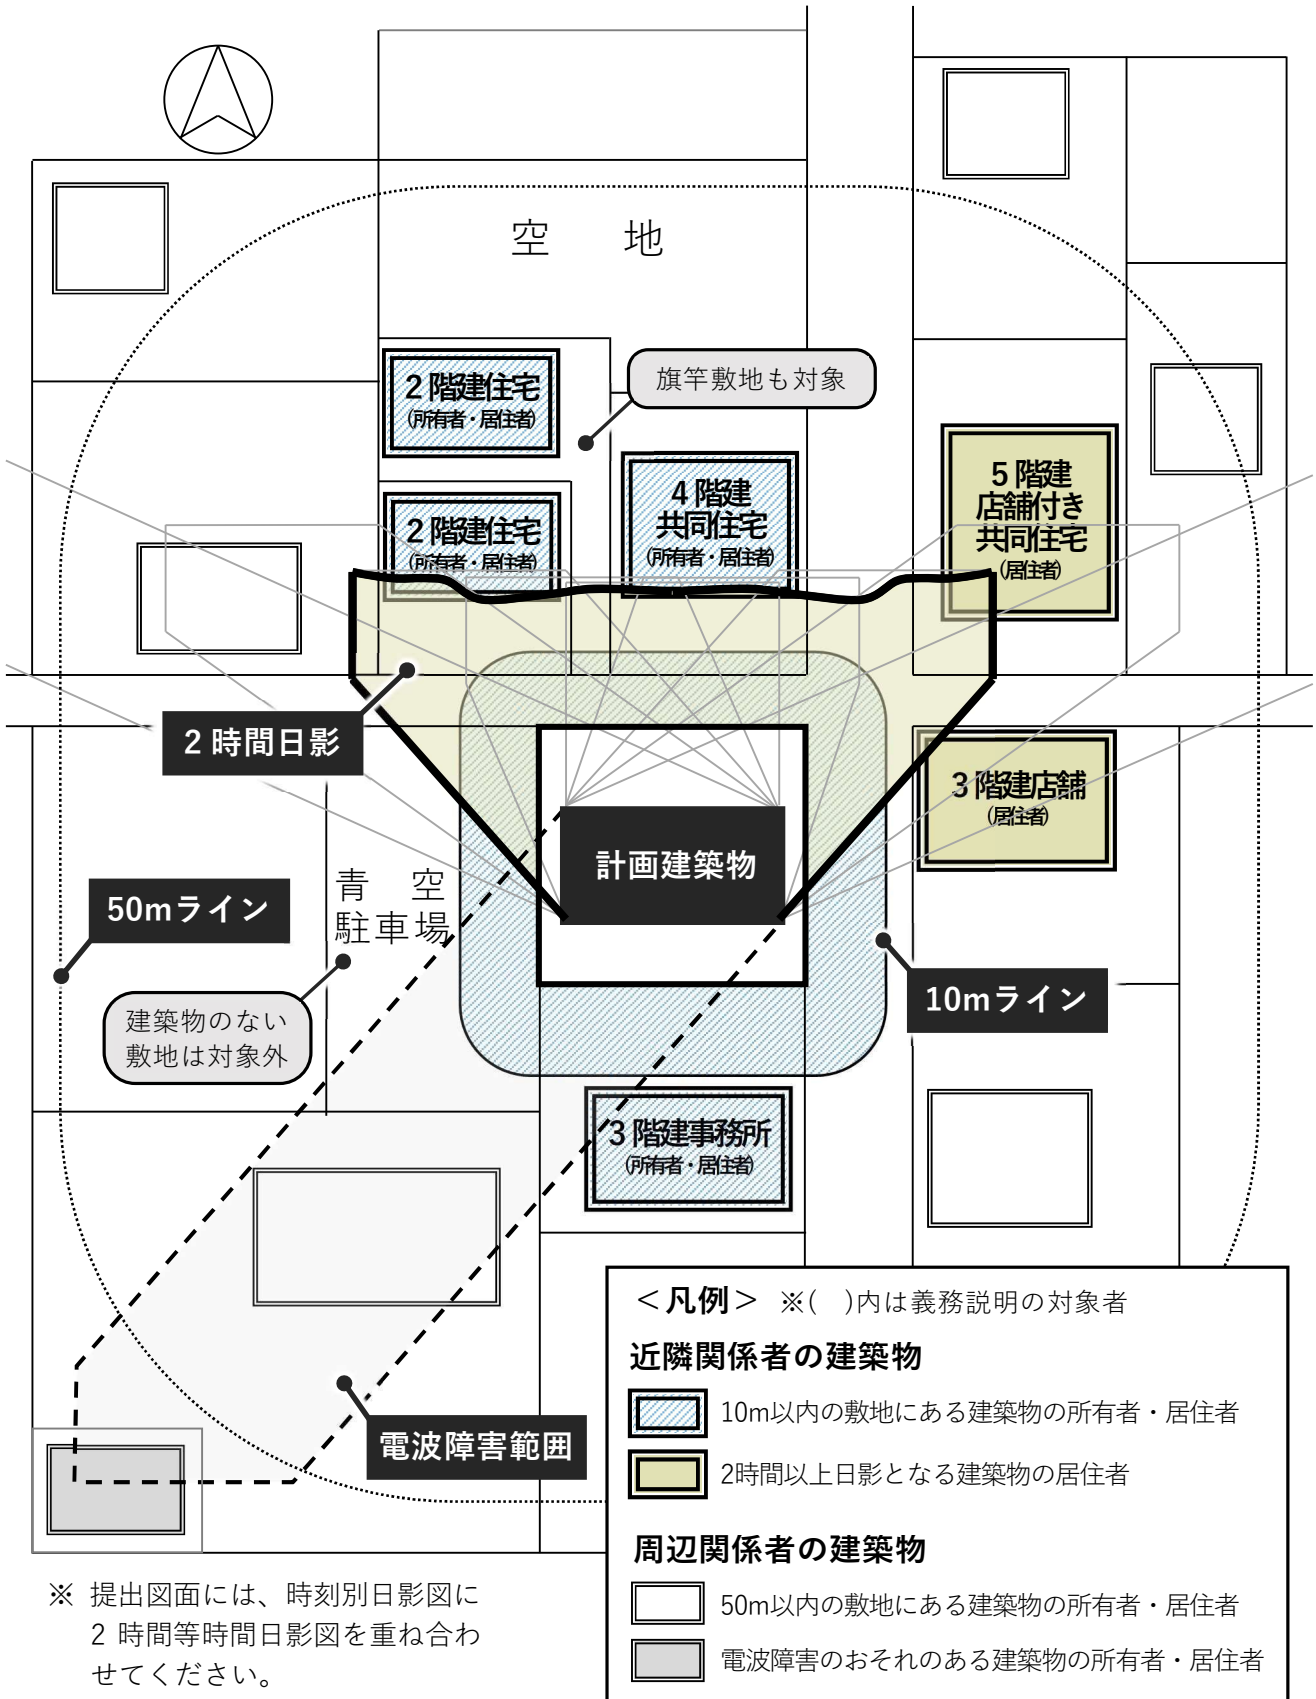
空　地

旗竿敷地も対象

2階建住宅
(所有者・居住者)

2階建住宅
(所有者・居住者)

4階建
共同住宅
(所有者・居住者)

5階建
店舗付き
共同住宅
(居住者)

2時間日影

3階建店舗
(居住者)

計画建築物

青　空
駐車場

50mライン

建築物のない
敷地は対象外

10mライン

3階建事務所
(所有者・居住者)

電波障害範囲

＜凡例＞ ※(　)内は義務説明の対象者

近隣関係者の建築物

10m以内の敷地にある建築物の所有者・居住者

2時間以上日影となる建築物の居住者

周辺関係者の建築物

50m以内の敷地にある建築物の所有者・居住者

電波障害のおそれのある建築物の所有者・居住者

※ 提出図面には、時刻別日影図に2時間等時間日影図を重ね合わせてください。